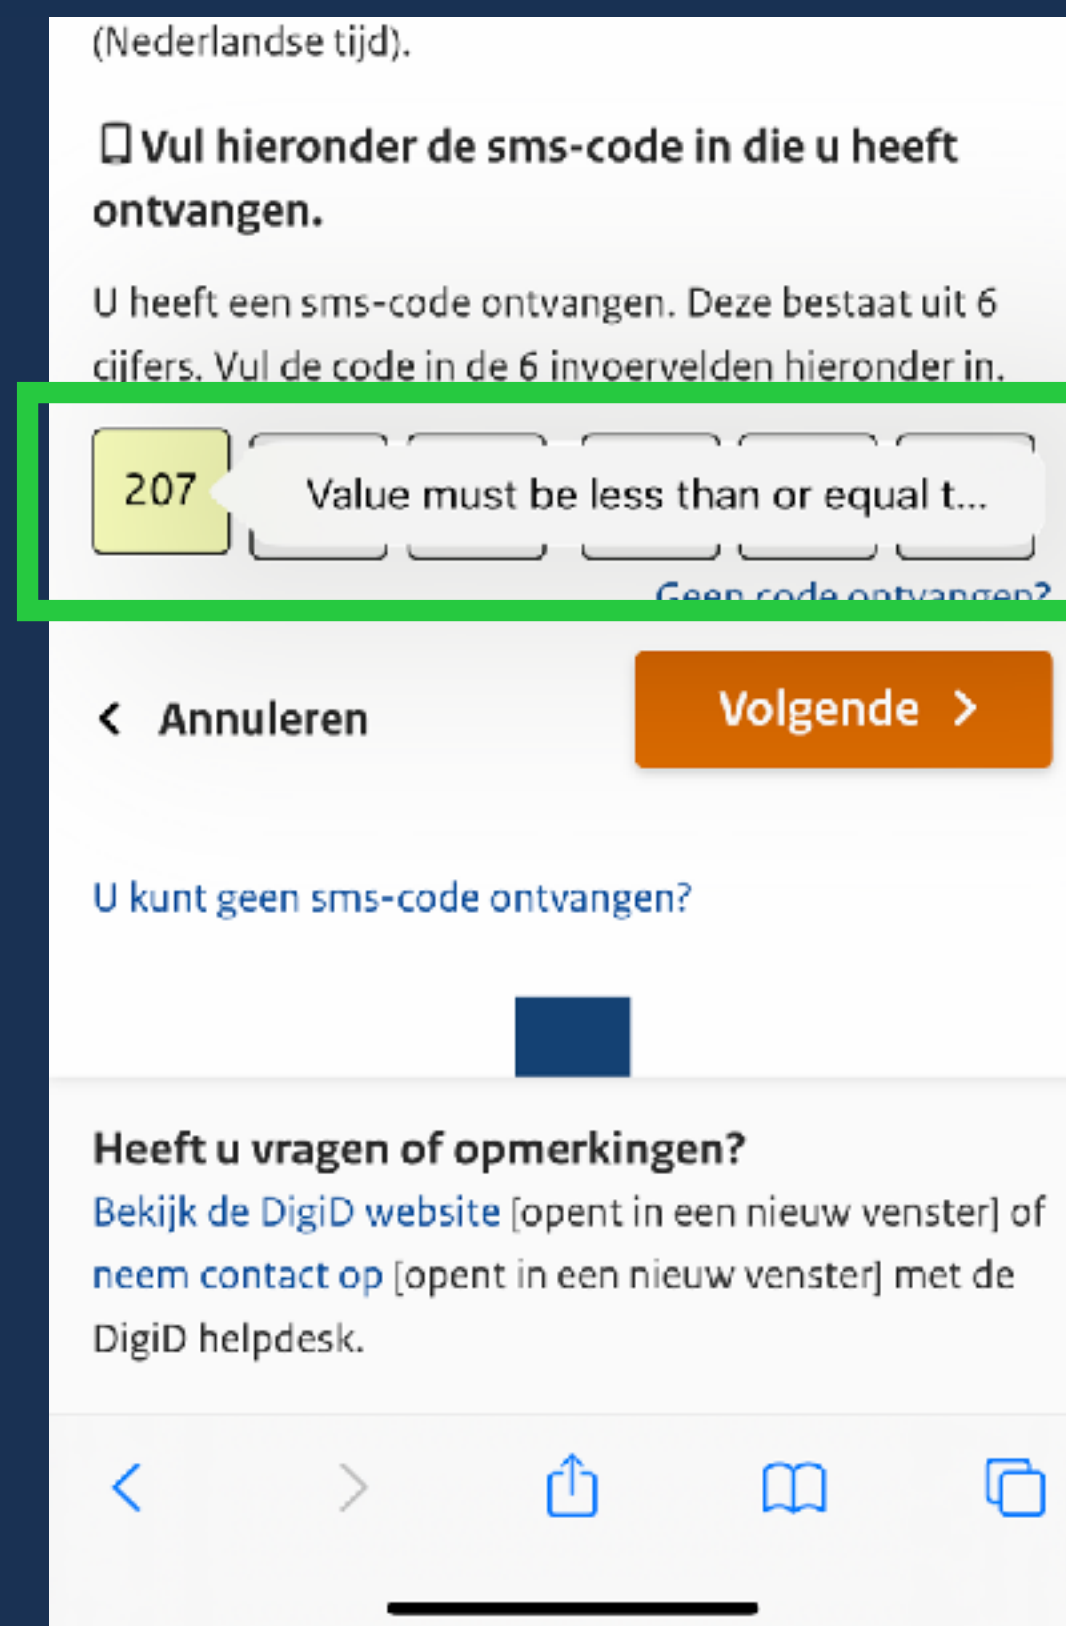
(Nederlandse tijd).

Vul hieronder de sms-code in die u heeft ontvangen.

U heeft een sms-code ontvangen. Deze bestaat uit 6 cijfers. Vul de code in de 6 invoervelden hieronder in.

207

Value must be less than or equal t...

Geen code ontvangen?

< Annuleren

Volgende >

U kunt geen sms-code ontvangen?

Heeft u vragen of opmerkingen?

Bekijk de DigiD website [opent in een nieuw venster] of neem contact op [opent in een nieuw venster] met de DigiD helpdesk.